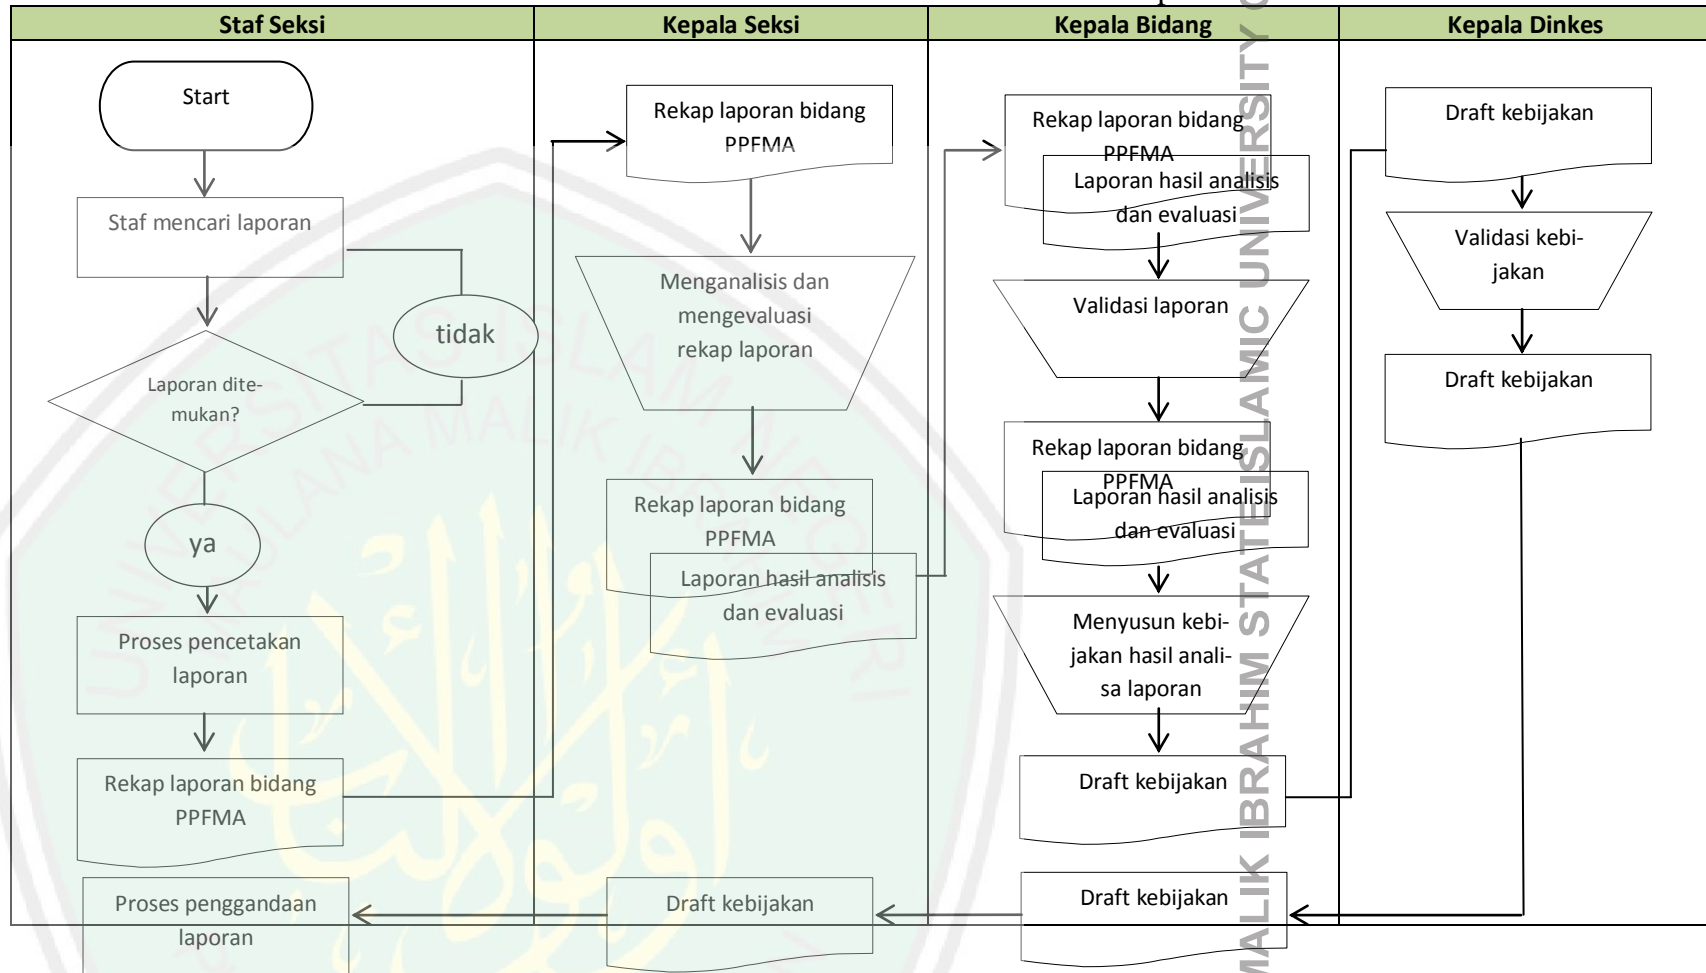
| Staf Seksi | Kepala Seksi | Kepala Bidang | Kepala Dinkes |
|---|---|---|---|

Start

Staf mencari laporan

tidak

Laporan ditemukan?

ya

Proses pencetakan laporan

Rekap laporan bidang PPFMA

Proses penggandaan laporan

Rekap laporan bidang PPFMA

Menganalisis dan mengevaluasi rekap laporan

Rekap laporan bidang PPFMA

Laporan hasil analisis dan evaluasi

Draft kebijakan

Rekap laporan bidang PPFMA

Laporan hasil analisis dan evaluasi

Validasi laporan

Rekap laporan bidang PPFMA

Laporan hasil analisis dan evaluasi

Menyusun kebijakan hasil analisa laporan

Draft kebijakan

Draft kebijakan

Draft kebijakan

Validasi kebijakan

Draft kebijakan

MALIK IBRAHIM STATE ISLAMIC UNIVERSITY